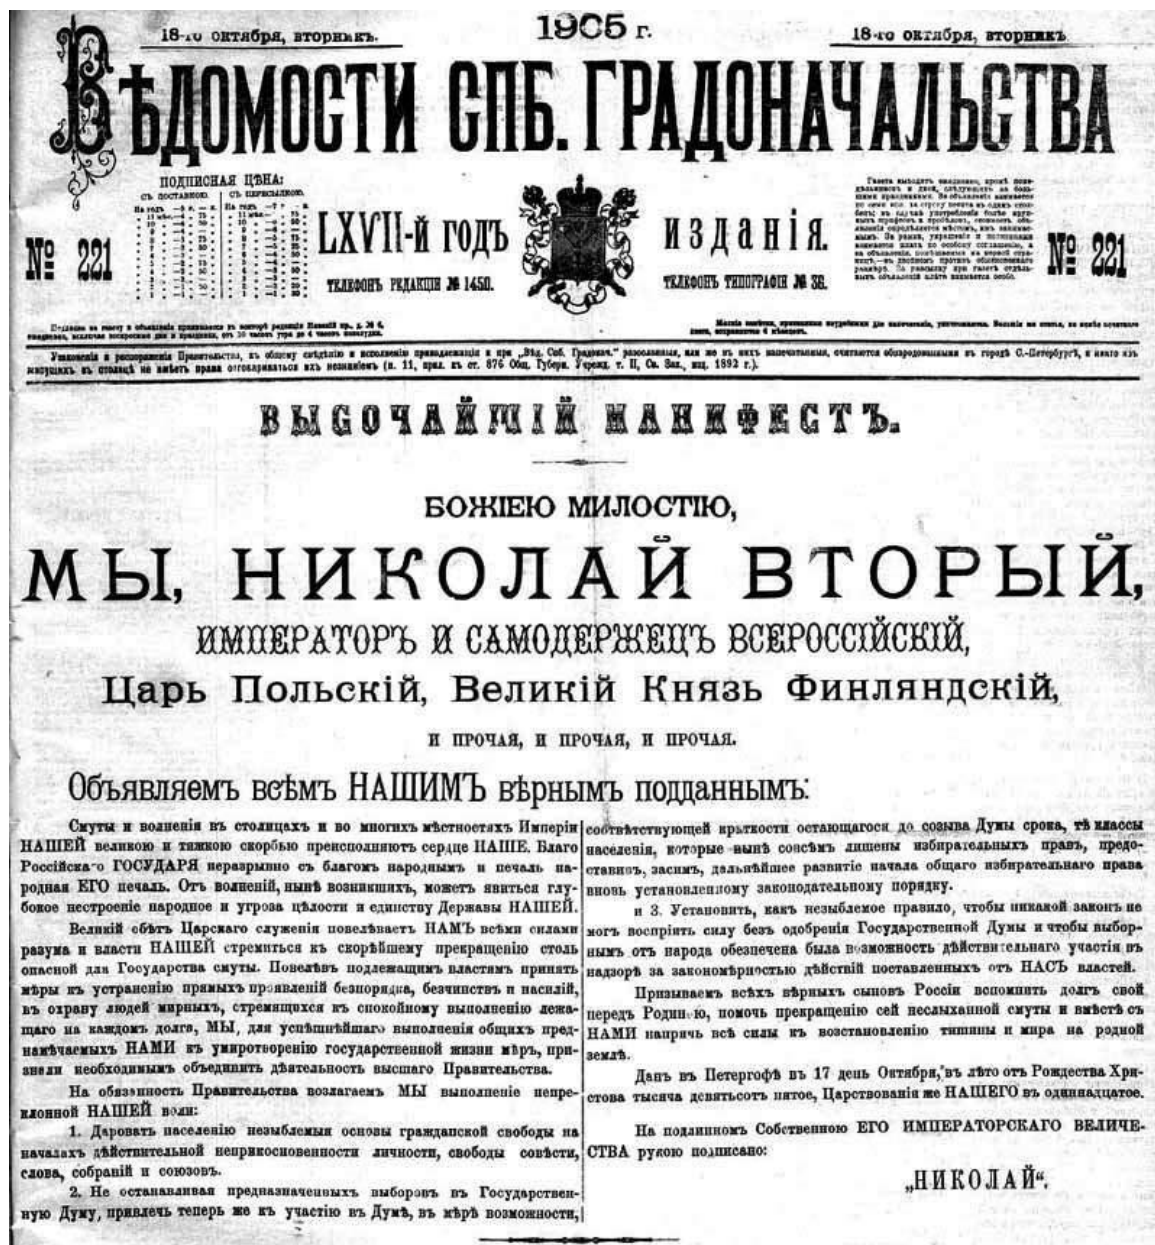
18-го октября, вторникъ. 1905 г. 18-го октября, вторникъ.

ВѢДОМОСТИ СПБ. ГРАДОНАЧАЛЬСТВА

№ 221

ПОДПИСНАЯ ЦѢНА:

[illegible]

LXVII-й ГОДЪ ИЗДАНIЯ.

ТЕЛЕФОНЪ РЕДАКЦIИ № 1450. ТЕЛЕФОНЪ ТИПОГРАФIИ № 36.

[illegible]

№ 221

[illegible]

ВЫСОЧАЙШІЙ МАНИФЕСТЪ.

БОЖІЕЮ МИЛОСТІЮ,

МЫ, НИКОЛАЙ ВТОРЫЙ,

ИМПЕРАТОРЪ И САМОДЕРЖЕЦЪ ВСЕРОССІЙСКІЙ,

Царь Польскій, Великій Князь Финляндскій,

И ПРОЧАЯ, И ПРОЧАЯ, И ПРОЧАЯ.

Объявляемъ всѣмъ НАШИМЪ вѣрнымъ подданнымъ:

Смуты и волненія въ столицахъ и во многихъ мѣстностяхъ Имперіи НАШЕЙ великою и тяжкою скорбью преисполняютъ сердце НАШЕ. Благо Россійскаго ГОСУДАРЯ неразрывно съ благомъ народнымъ и печаль народная ЕГО печаль. Отъ волненій, нынѣ возникшихъ, можетъ явиться глубокое нестроеніе народное и угроза цѣлости и единству Державы НАШЕЙ.

Великій обѣтъ Царскаго служенія повелѣваетъ НАМЪ всѣми силами разума и власти НАШЕЙ стремиться къ скорѣйшему прекращенію столь опасной для Государства смуты. Повелѣвъ подлежащимъ властямъ принять мѣры къ устраненію прямыхъ проявленій безпорядка, безчинствъ и насилій, въ охрану людей мирныхъ, стремящихся къ спокойному выполненію лежащаго на каждомъ долга, МЫ, для успѣшнѣйшаго выполненія общихъ предначертаемыхъ НАМИ къ умиротворенію государственной жизни мѣръ, признали необходимымъ объединить дѣятельность высшаго Правительства.

На обязанность Правительства возлагаемъ МЫ выполненіе непреклонной НАШЕЙ воли:

1. Даровать населенію незыблемыя основы гражданской свободы на началахъ дѣйствительной неприкосновенности личности, свободы совѣсти, слова, собраній и союзовъ.

2. Не останавливая предназначенныхъ выборовъ въ Государственную Думу, привлечь теперь же къ участію въ Думѣ, въ мѣрѣ возможности, соотвѣтствующей краткости остающагося до созыва Думы срока, тѣ классы населенія, которые нынѣ совсѣмъ лишены избирательныхъ правъ, предоставивъ, засимъ, дальнѣйшее развитіе начала общаго избирательнаго права вновь установленному законодательному порядку.

и 3. Установить, какъ незыблемое правило, чтобы никакой законъ не могъ воспріять силу безъ одобренія Государственной Думы и чтобы выборнымъ отъ народа обезпечена была возможность дѣйствительнаго участія въ надзорѣ за закономѣрностью дѣйствій поставленныхъ отъ НАСЪ властей.

Призываемъ всѣхъ вѣрныхъ сыновъ Россіи вспомнить долгъ свой передъ Родиною, помочь прекращенію сей неслыханной смуты и вмѣстѣ съ НАМИ напрячь всѣ силы къ возстановленію тишины и мира на родной землѣ.

Данъ въ Петергофѣ въ 17 день Октября, въ лѣто отъ Рождества Христова тысяча девятьсотъ пятое, Царствованія же НАШЕГО въ одиннадцатое.

На подлинномъ Собственною ЕГО ИМПЕРАТОРСКАГО ВЕЛИЧЕСТВА рукою подписано:

„НИКОЛАЙ".